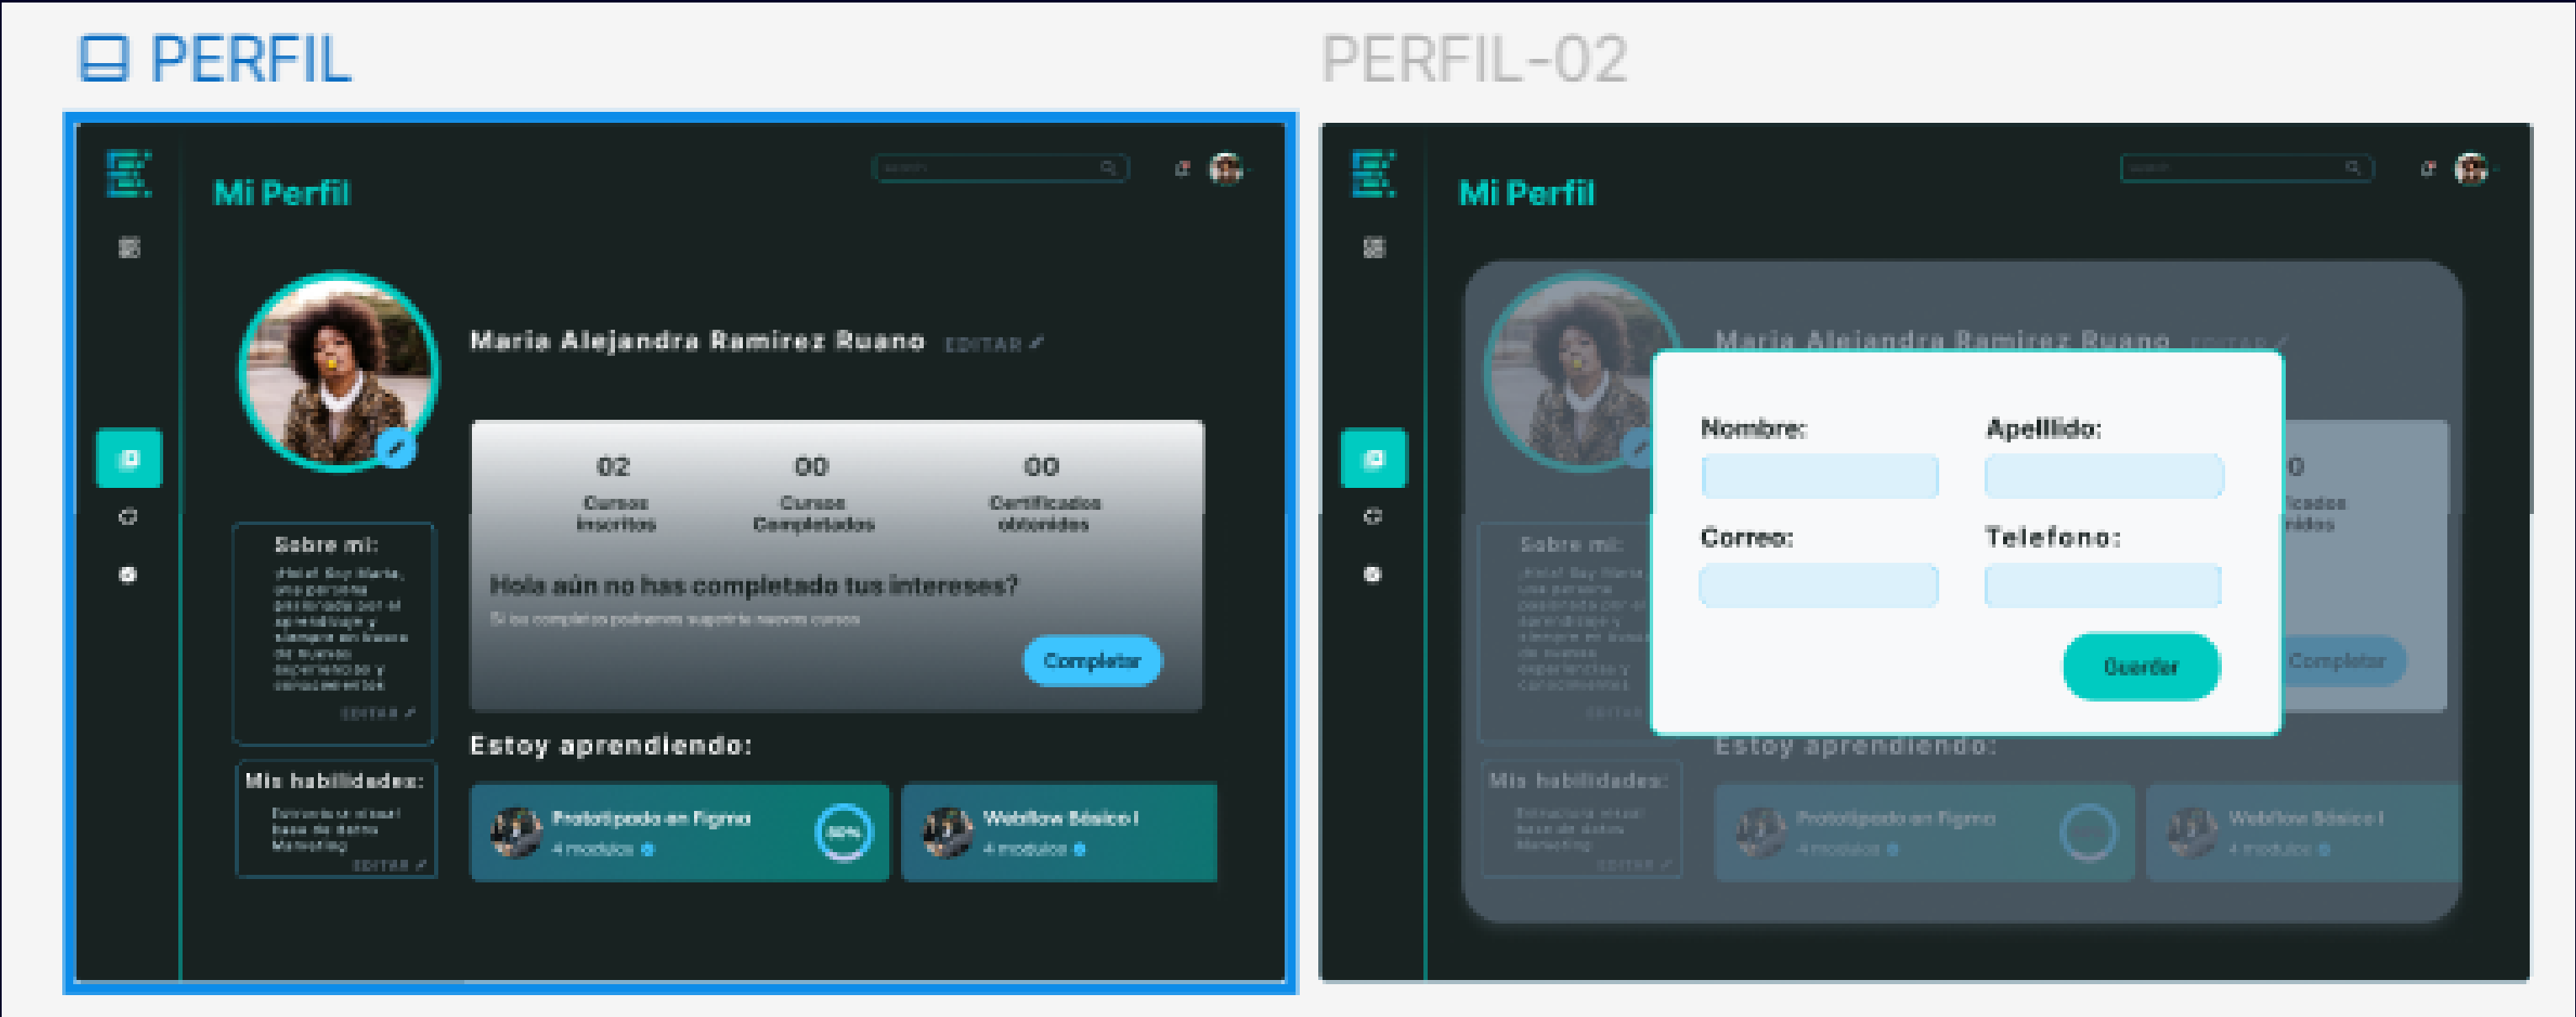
PERFIL

Mi Perfil

Maria Alejandra Ramirez Ruano EDITAR

| 02 | 00 | 00 |
|---|---|---|
| Cursos inscritos | Cursos Completados | Certificados obtenidos |

Hola aún no has completado tus intereses?

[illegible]

Completar

Sobre mi:

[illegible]

EDITAR

Mis habilidades:

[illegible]

EDITAR

Estoy aprendiendo:

Prototipado en Figma
4 modulos
80%

Webflow Básico I
4 modulos

PERFIL-02

Mi Perfil

Maria Alejandra Ramirez Ruano

Nombre:

Apellido:

Correo:

Telefono:

Guardar

Sobre mi:

Mis habilidades:

Estoy aprendiendo:

Prototipado en Figma
4 modulos

Webflow Básico I
4 modulos

Completar